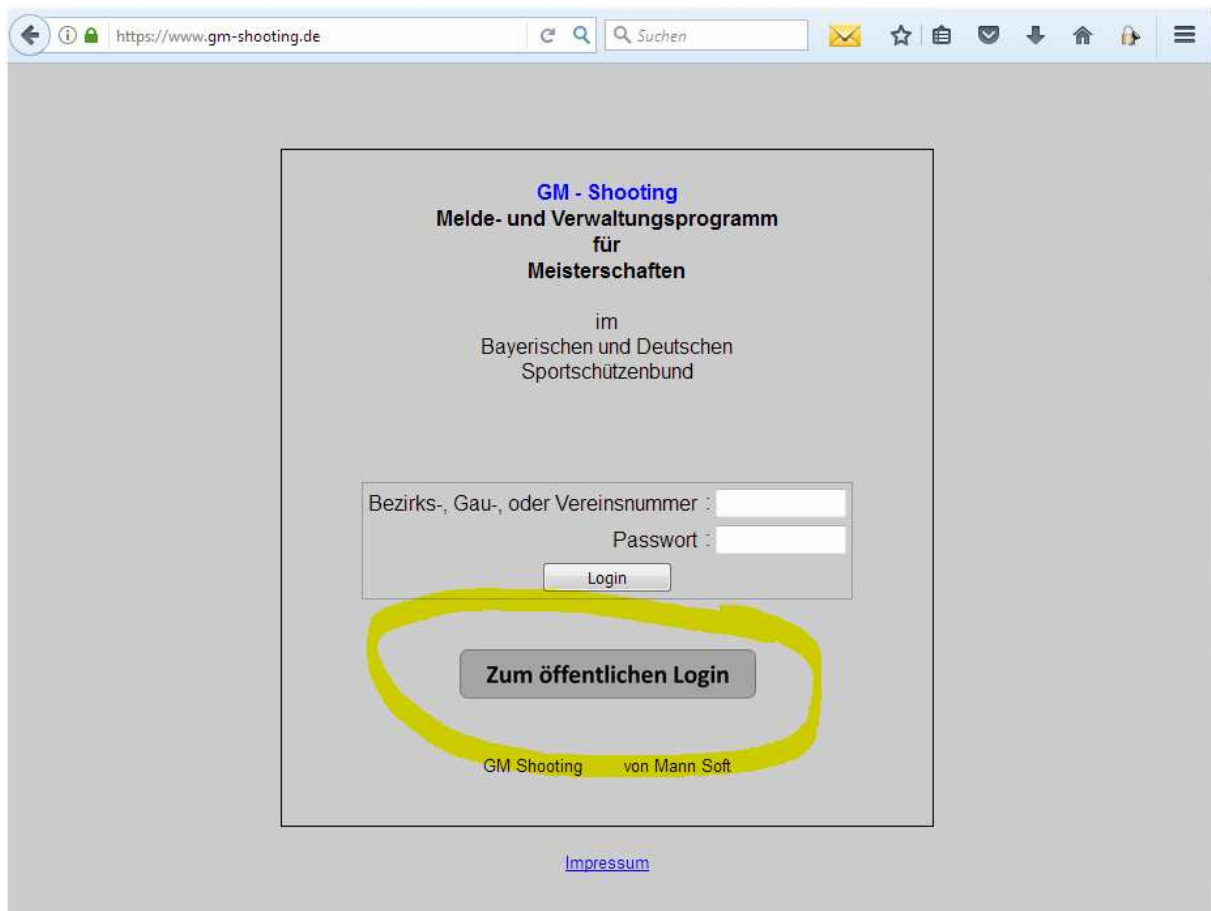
https://www.gm-shooting.de

Suchen

GM - Shooting
Melde- und Verwaltungsprogramm
für
Meisterschaften

im
Bayerischen und Deutschen
Sportschützenbund

Bezirks-, Gau-, oder Vereinsnummer :
Passwort :
Login

Zum öffentlichen Login

GM Shooting von Mann Soft

Impressum